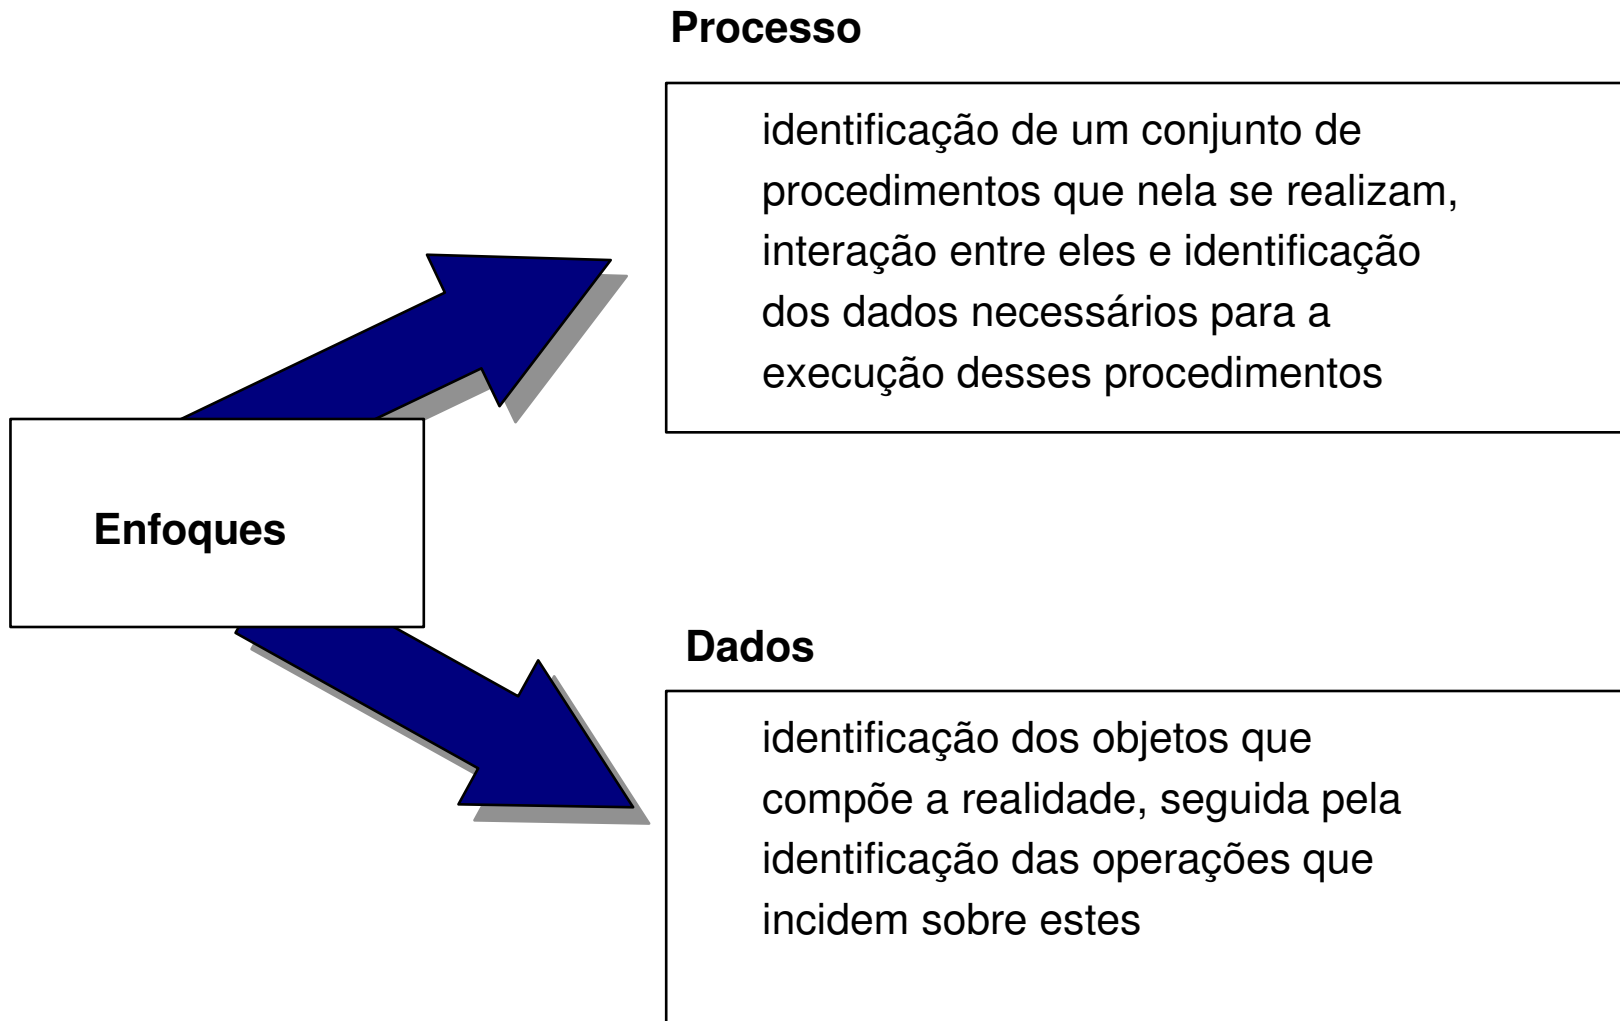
Enfoques

Processo

identificação de um conjunto de procedimentos que nela se realizam, interação entre eles e identificação dos dados necessários para a execução desses procedimentos

Dados

identificação dos objetos que compõe a realidade, seguida pela identificação das operações que incidem sobre estes